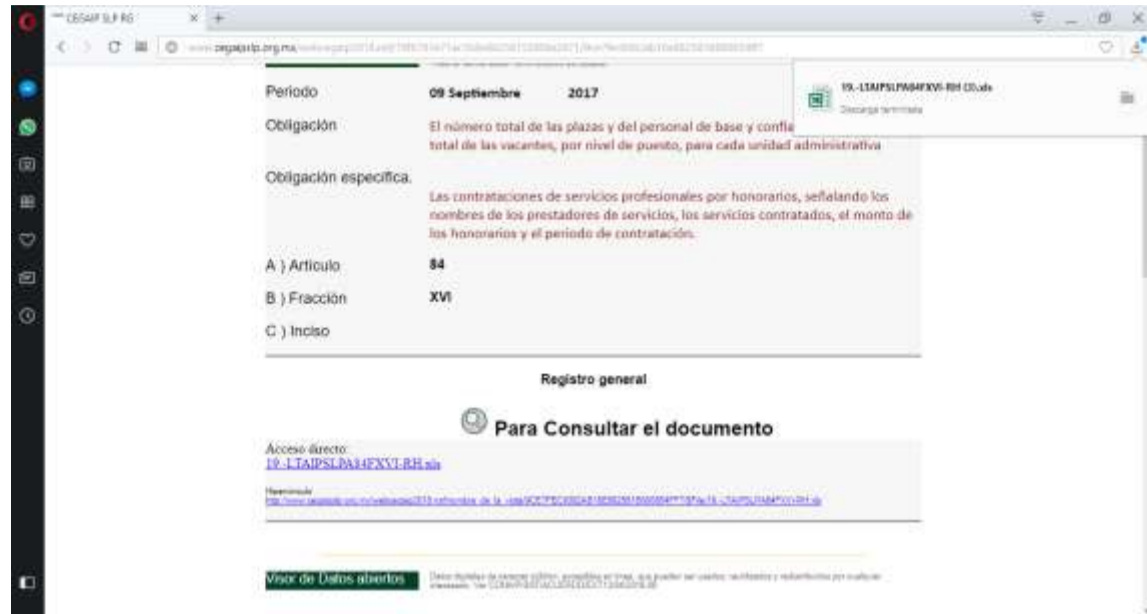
CEGAIP SLP RS

www.cegaipslp.org.mx/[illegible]

19.-LTAIPSLPA84FXVI-RH (3).xls
Descarga terminada

Periodo 09 Septiembre 2017

Obligación El número total de las plazas y del personal de base y confia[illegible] total de las vacantes, por nivel de puesto, para cada unidad administrativa

Obligación especifica. Las contrataciones de servicios profesionales por honorarios, señalando los nombres de los prestadores de servicios, los servicios contratados, el monto de los honorarios y el periodo de contratación.

A ) Articulo 84

B ) Fracción XVI

C ) Inciso

Registro general

Para Consultar el documento

Acceso directo:
19.-LTAIPSLPA84FXVI-RH.xls

Hipervínculo:
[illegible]

Visor de Datos abiertos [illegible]